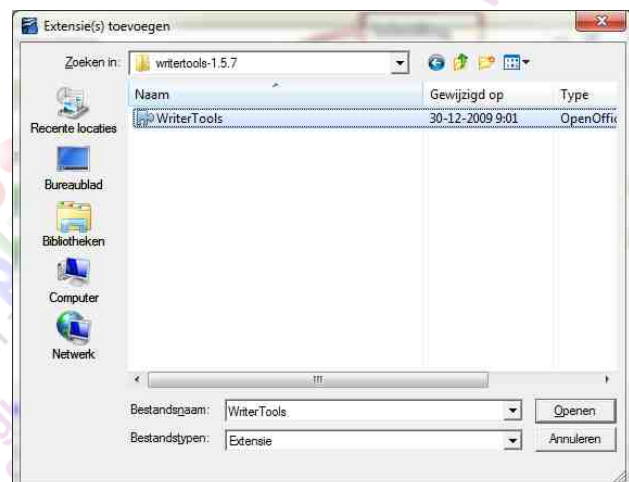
Extensie(s) toevoegen

Zoeken in: writertools-1.5.7

Naam | Gewijzigd op | Type

WriterTools | 30-12-2009 9:01 | OpenOffic

Recente locaties

Bureaublad

Bibliotheken

Computer

Netwerk

Bestandsnaam: WriterTools

Openen

Bestandstypen: Extensie

Annuleren